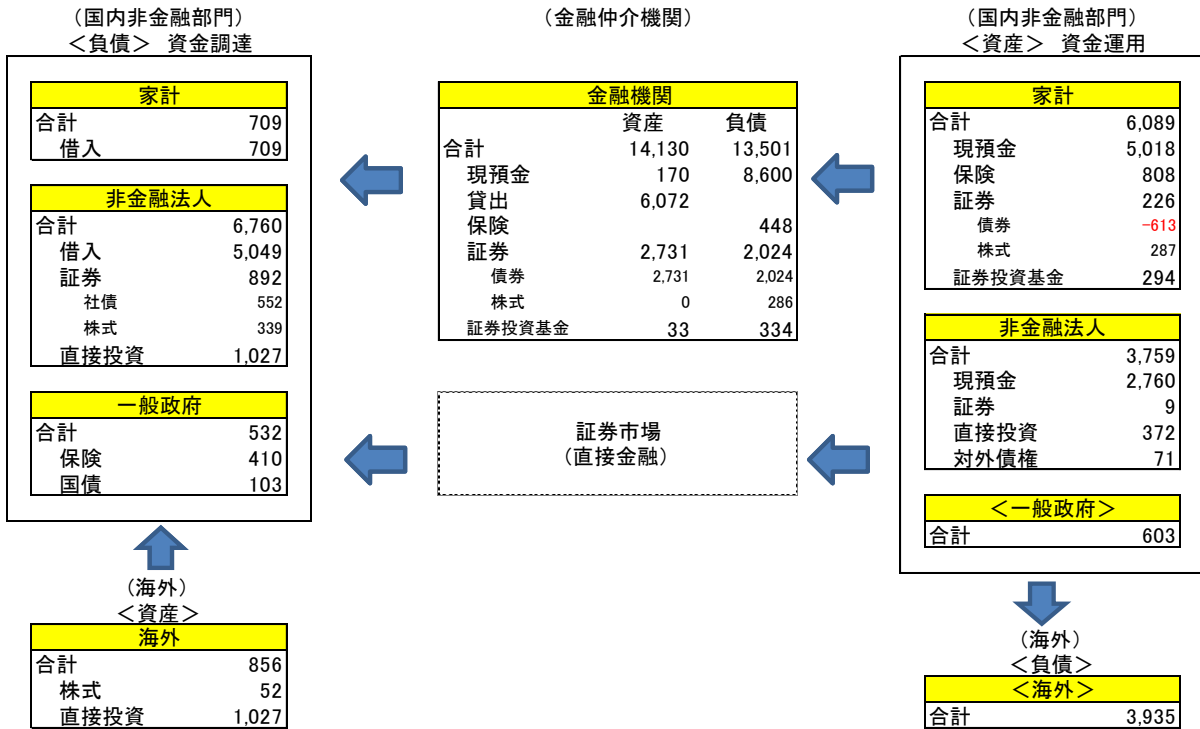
（国内非金融部門）
＜負債＞　資金調達

| 家計 | |
|---|---|
| 合計 | 709 |
| 借入 | 709 |

| 非金融法人 | |
|---|---|
| 合計 | 6,760 |
| 借入 | 5,049 |
| 証券 | 892 |
| 社債 | 552 |
| 株式 | 339 |
| 直接投資 | 1,027 |

| 一般政府 | |
|---|---|
| 合計 | 532 |
| 保険 | 410 |
| 国債 | 103 |

（海外）
＜資産＞

| 海外 | |
|---|---|
| 合計 | 856 |
| 株式 | 52 |
| 直接投資 | 1,027 |

（金融仲介機関）

| 金融機関 | 資産 | 負債 |
|---|---|---|
| 合計 | 14,130 | 13,501 |
| 現預金 | 170 | 8,600 |
| 貸出 | 6,072 | |
| 保険 | | 448 |
| 証券 | 2,731 | 2,024 |
| 債券 | 2,731 | 2,024 |
| 株式 | 0 | 286 |
| 証券投資基金 | 33 | 334 |

証券市場
（直接金融）

（国内非金融部門）
＜資産＞　資金運用

| 家計 | |
|---|---|
| 合計 | 6,089 |
| 現預金 | 5,018 |
| 保険 | 808 |
| 証券 | 226 |
| 債券 | −613 |
| 株式 | 287 |
| 証券投資基金 | 294 |

| 非金融法人 | |
|---|---|
| 合計 | 3,759 |
| 現預金 | 2,760 |
| 証券 | 9 |
| 直接投資 | 372 |
| 対外債権 | 71 |

| ＜一般政府＞ | |
|---|---|
| 合計 | 603 |

（海外）
＜負債＞

| ＜海外＞ | |
|---|---|
| 合計 | 3,935 |